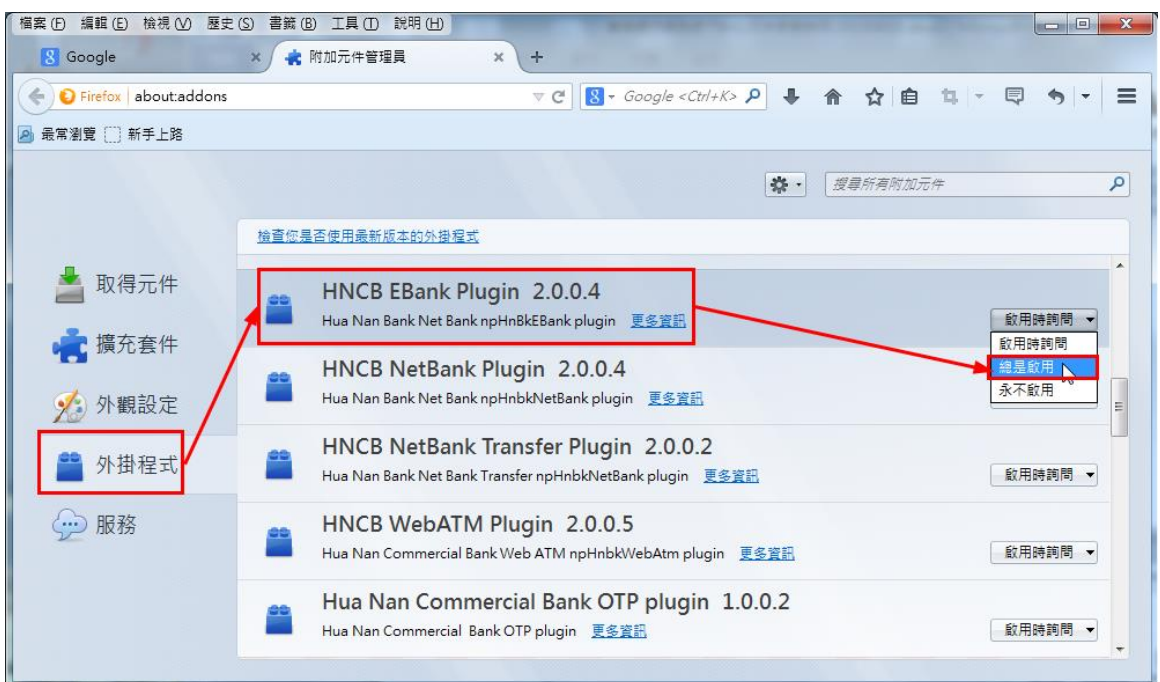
檔案(F) 編輯(E) 檢視(V) 歷史(S) 書籤(B) 工具(T) 說明(H)

Google
附加元件管理員
+

Firefox | about:addons
Google <Ctrl+K>

最常瀏覽 新手上路

搜尋所有附加元件

檢查您是否使用最新版本的外掛程式

取得元件
擴充套件
外觀設定
外掛程式
服務

HNCB EBank Plugin 2.0.0.4
Hua Nan Bank Net Bank npHnBkEBank plugin 更多資訊
啟用時詢問
啟用時詢問
總是啟用
永不啟用

HNCB NetBank Plugin 2.0.0.4
Hua Nan Bank Net Bank npHnbkNetBank plugin 更多資訊

HNCB NetBank Transfer Plugin 2.0.0.2
Hua Nan Bank Net Bank Transfer npHnbkNetBank plugin 更多資訊
啟用時詢問

HNCB WebATM Plugin 2.0.0.5
Hua Nan Commercial Bank Web ATM npHnbkWebAtm plugin 更多資訊
啟用時詢問

Hua Nan Commercial Bank OTP plugin 1.0.0.2
Hua Nan Commercial Bank OTP plugin 更多資訊
啟用時詢問